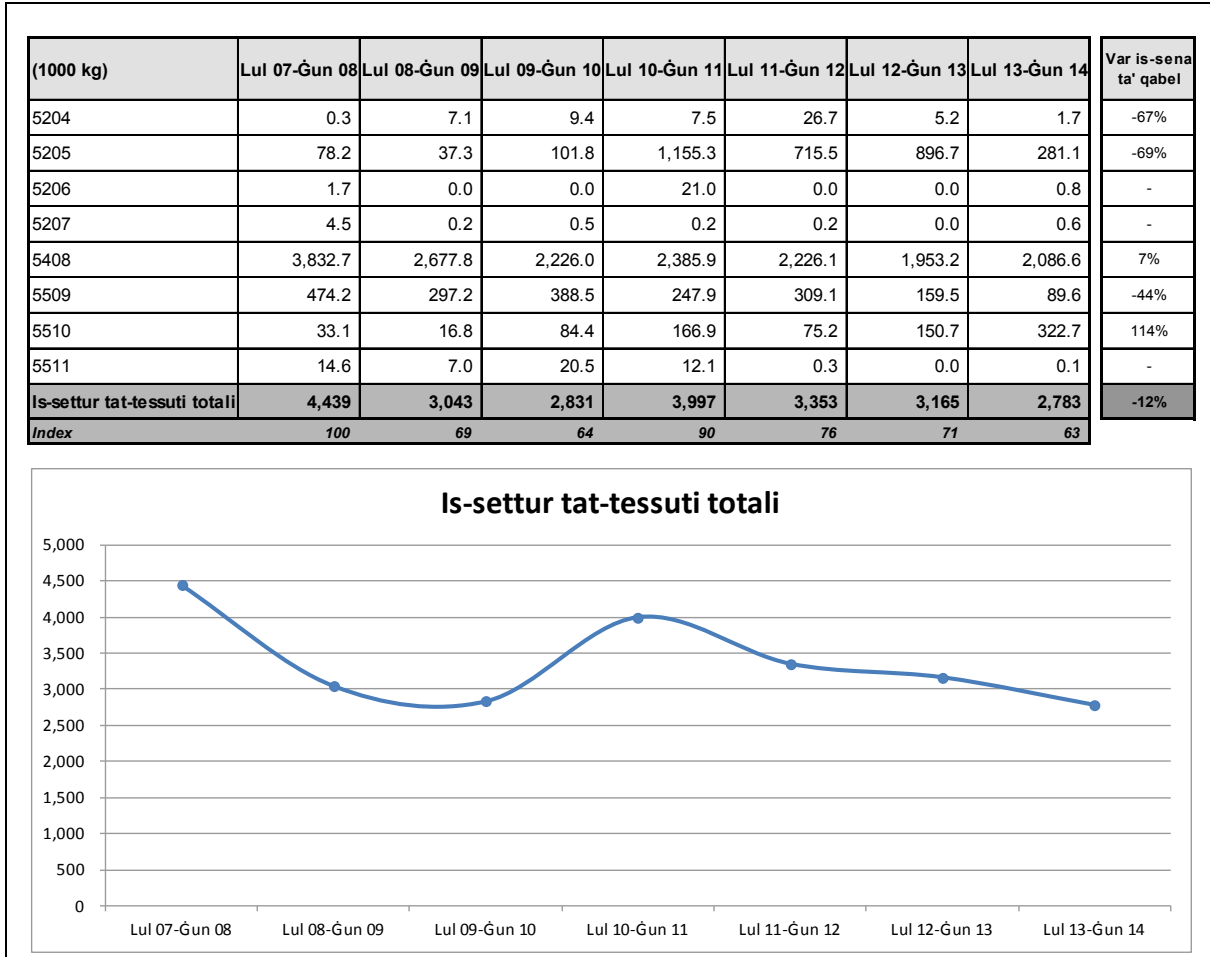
| (1000 kg) | Lul 07-Ġun 08 | Lul 08-Ġun 09 | Lul 09-Ġun 10 | Lul 10-Ġun 11 | Lul 11-Ġun 12 | Lul 12-Ġun 13 | Lul 13-Ġun 14 | Var is-sena ta' qabel |
|---|---|---|---|---|---|---|---|---|
| 5204 | 0.3 | 7.1 | 9.4 | 7.5 | 26.7 | 5.2 | 1.7 | -67% |
| 5205 | 78.2 | 37.3 | 101.8 | 1,155.3 | 715.5 | 896.7 | 281.1 | -69% |
| 5206 | 1.7 | 0.0 | 0.0 | 21.0 | 0.0 | 0.0 | 0.8 | - |
| 5207 | 4.5 | 0.2 | 0.5 | 0.2 | 0.2 | 0.0 | 0.6 | - |
| 5408 | 3,832.7 | 2,677.8 | 2,226.0 | 2,385.9 | 2,226.1 | 1,953.2 | 2,086.6 | 7% |
| 5509 | 474.2 | 297.2 | 388.5 | 247.9 | 309.1 | 159.5 | 89.6 | -44% |
| 5510 | 33.1 | 16.8 | 84.4 | 166.9 | 75.2 | 150.7 | 322.7 | 114% |
| 5511 | 14.6 | 7.0 | 20.5 | 12.1 | 0.3 | 0.0 | 0.1 | - |
| Is-settur tat-tessuti totali | 4,439 | 3,043 | 2,831 | 3,997 | 3,353 | 3,165 | 2,783 | -12% |
| Index | 100 | 69 | 64 | 90 | 76 | 71 | 63 | |

Is-settur tat-tessuti totali

5,000
4,500
4,000
3,500
3,000
2,500
2,000
1,500
1,000
500
0

Lul 07-Ġun 08 Lul 08-Ġun 09 Lul 09-Ġun 10 Lul 10-Ġun 11 Lul 11-Ġun 12 Lul 12-Ġun 13 Lul 13-Ġun 14